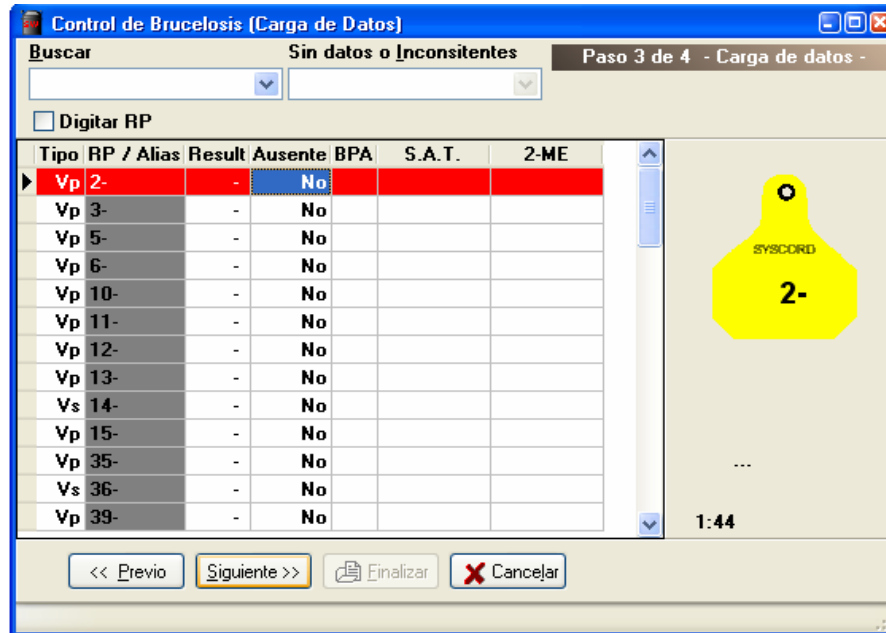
Control de Brucelosis (Carga de Datos)

Buscar

Sin datos o Inconsitentes

Paso 3 de 4 - Carga de datos -

Digitar RP

| Tipo | RP / Alias | Result | Ausente | BPA | S.A.T. | 2-ME |
|---|---|---|---|---|---|---|
| Vp | 2- | - | No | | | |
| Vp | 3- | - | No | | | |
| Vp | 5- | - | No | | | |
| Vp | 6- | - | No | | | |
| Vp | 10- | - | No | | | |
| Vp | 11- | - | No | | | |
| Vp | 12- | - | No | | | |
| Vp | 13- | - | No | | | |
| Vs | 14- | - | No | | | |
| Vp | 15- | - | No | | | |
| Vp | 35- | - | No | | | |
| Vs | 36- | - | No | | | |
| Vp | 39- | - | No | | | |

SYSCORD

2-

...

1:44

<< Previo

Siguiente >>

Finalizar

Cancelar